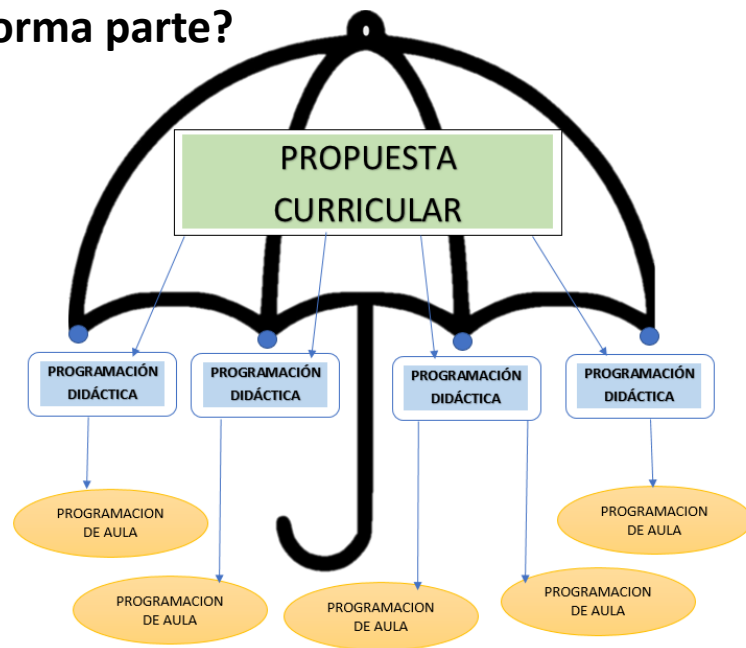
orma parte?

PROPUESTA CURRICULAR

PROGRAMACIÓN DIDÁCTICA

PROGRAMACIÓN DIDÁCTICA

PROGRAMACIÓN DIDÁCTICA

PROGRAMACIÓN DIDÁCTICA

PROGRAMACION DE AULA

PROGRAMACION DE AULA

PROGRAMACION DE AULA

PROGRAMACION DE AULA

PROGRAMACION DE AULA

PROGRAMACION DE AULA